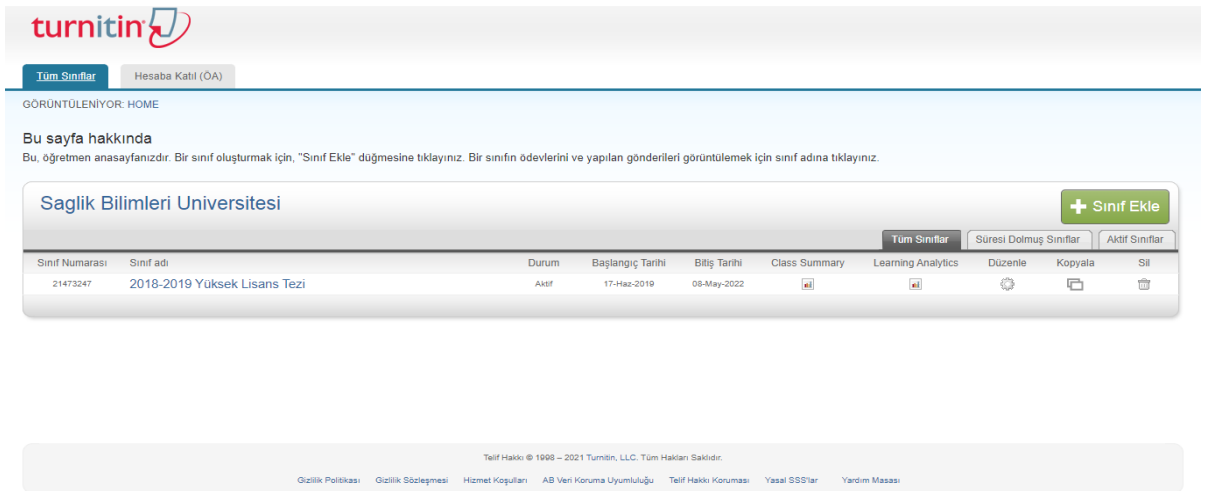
turnitin

Tüm Sınıflar | Hesaba Katıl (ÖA)

GÖRÜNTÜLENİYOR: HOME

Bu sayfa hakkında
Bu, öğretmen anasayfanızdır. Bir sınıf oluşturmak için, "Sınıf Ekle" düğmesine tıklayınız. Bir sınıfın ödevlerini ve yapılan gönderileri görüntülemek için sınıf adına tıklayınız.

Saglik Bilimleri Universitesi

+ Sınıf Ekle

Tüm Sınıflar | Süresi Dolmuş Sınıflar | Aktif Sınıflar

| Sınıf Numarası | Sınıf adı | Durum | Başlangıç Tarihi | Bitiş Tarihi | Class Summary | Learning Analytics | Düzenle | Kopyala | Sil |
|---|---|---|---|---|---|---|---|---|---|
| 21473247 | 2018-2019 Yüksek Lisans Tezi | Aktif | 17-Haz-2019 | 08-May-2022 | | | | | |

Telif Hakkı © 1998 – 2021 Turnitin, LLC. Tüm Hakları Saklıdır.

Gizlilik Politikası | Gizlilik Sözleşmesi | Hizmet Koşulları | AB Veri Koruma Uyumluluğu | Telif Hakkı Koruması | Yasal SSS'lar | Yardım Masası